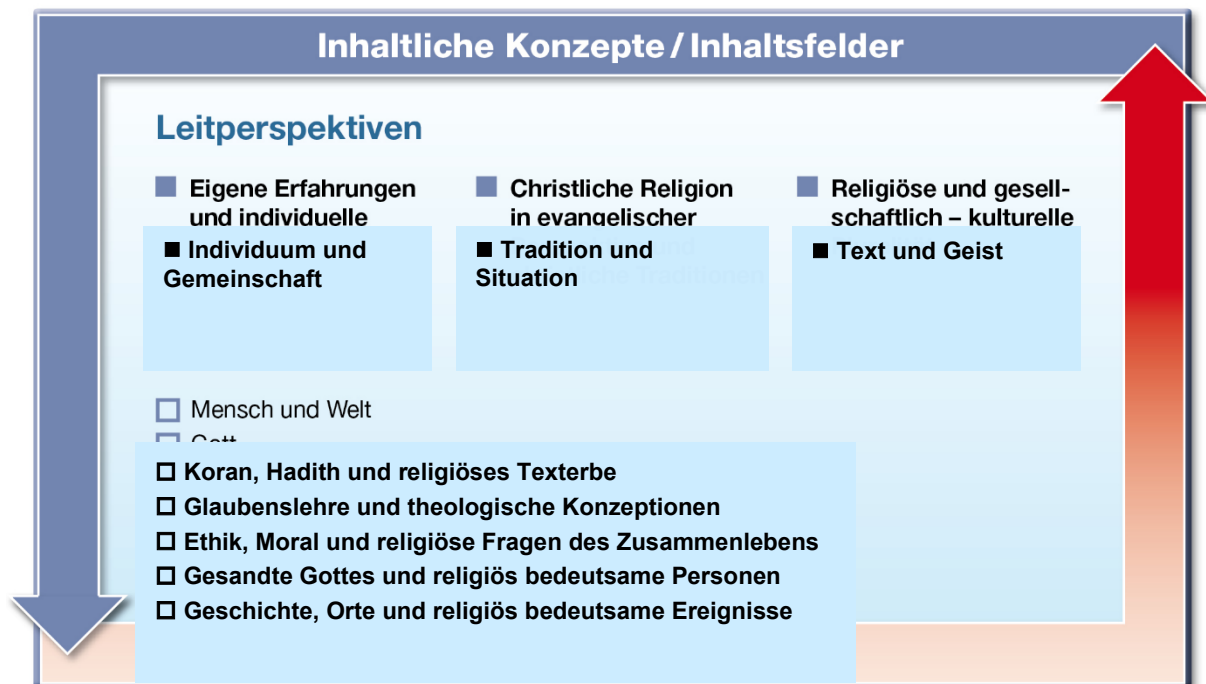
Inhaltliche Konzepte / Inhaltsfelder

Leitperspektiven

■ Eigene Erfahrungen und individuelle

■ Christliche Religion in evangelischer

■ Religiöse und gesellschaftlich – kulturelle

■ Individuum und Gemeinschaft

■ Tradition und Situation

■ Text und Geist

□ Mensch und Welt

□ Gott

□ Koran, Hadith und religiöses Texterbe

□ Glaubenslehre und theologische Konzeptionen

□ Ethik, Moral und religiöse Fragen des Zusammenlebens

□ Gesandte Gottes und religiös bedeutsame Personen

□ Geschichte, Orte und religiös bedeutsame Ereignisse